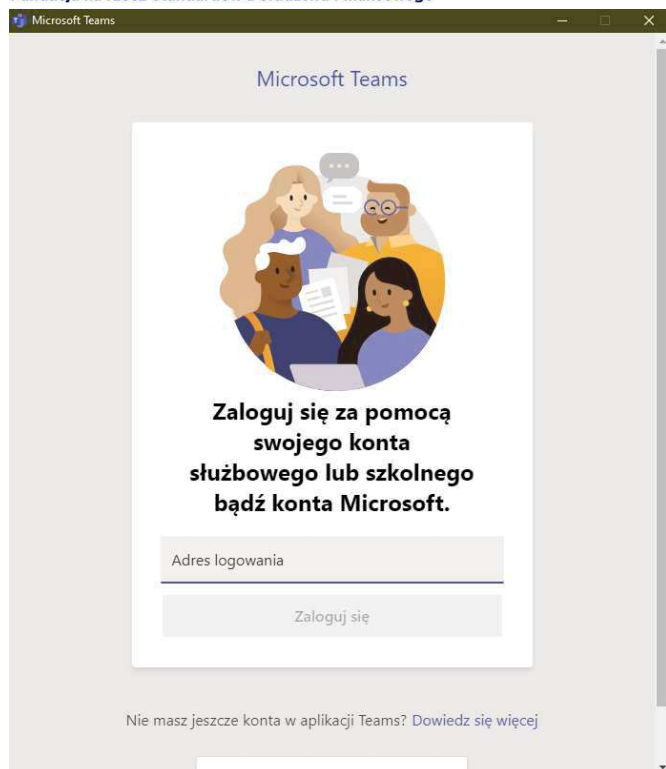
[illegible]

Microsoft Teams

Microsoft Teams

Zaloguj się za pomocą swojego konta służbowego lub szkolnego bądź konta Microsoft.

Adres logowania

Zaloguj się

Nie masz jeszcze konta w aplikacji Teams? Dowiedz się więcej